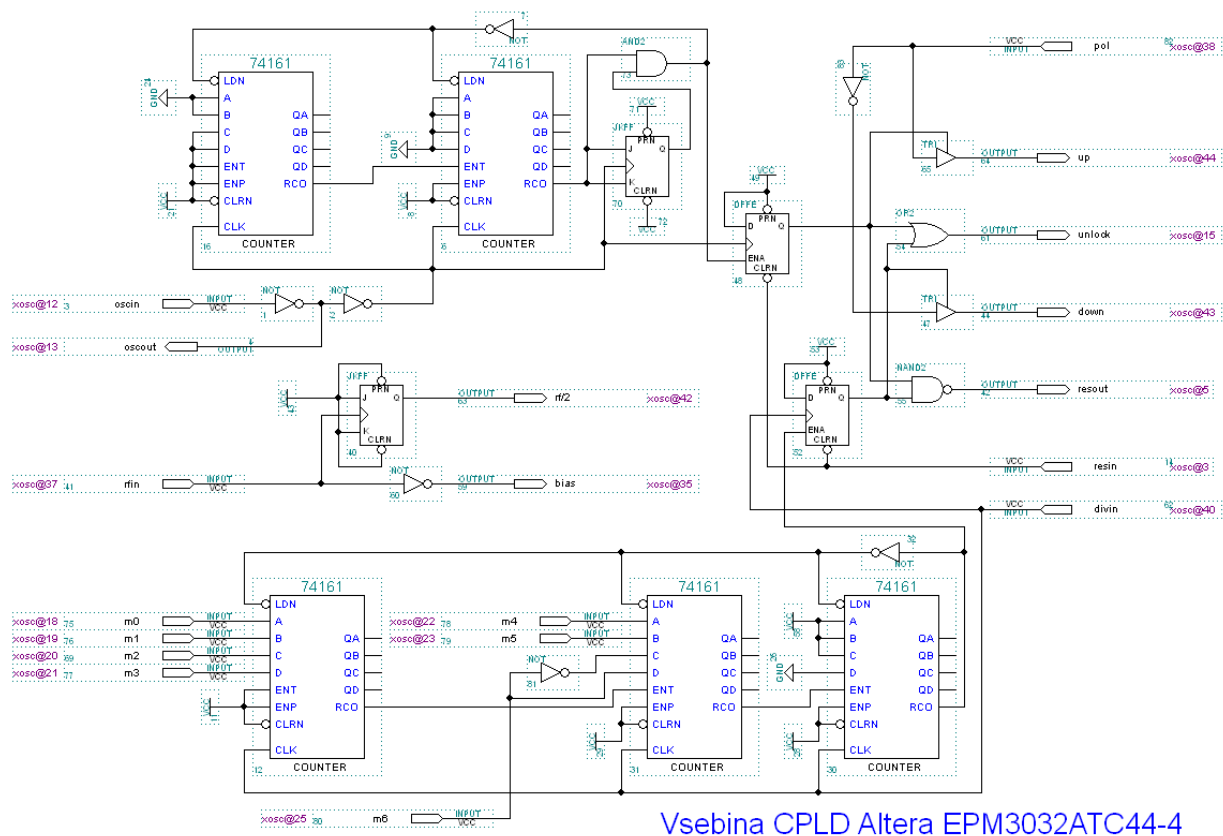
74161
LDN
A
B
C
D
ENT
ENP
CLRN
CLK
QA
QB
QC
QD
RCO
COUNTER
GND
VCC

74161
LDN
A
B
C
D
ENT
ENP
CLRN
CLK
QA
QB
QC
QD
RCO
COUNTER

NOT
AND2
VCC
JKFF
PRN
J
K
CLRN
Q

DFFE
PRN
D
ENA
CLRN
Q

NOT
VCC INPUT pol xosc@38
TRI OUTPUT up xosc@44
OR2 OUTPUT unlock xosc@15
TRI OUTPUT down xosc@43
DFFE NAND2 OUTPUT resout xosc@5
VCC INPUT resin xosc@3
VCC INPUT divin xosc@40

xosc@12 oscin INPUT VCC NOT NOT
xosc@13 oscout OUTPUT

JKFF PRN J K CLRN Q OUTPUT rf/2 xosc@42
xosc@37 rfin INPUT VCC NOT OUTPUT bias xosc@35

NOT
74161
xosc@18 m0 INPUT VCC
xosc@19 m1 INPUT VCC
xosc@20 m2 INPUT VCC
xosc@21 m3 INPUT VCC
LDN A B C D ENT ENP CLRN CLK QA QB QC QD RCO COUNTER

74161
xosc@22 m4 INPUT VCC
xosc@23 m5 INPUT VCC
NOT
LDN A B C D ENT ENP CLRN CLK QA QB QC QD RCO COUNTER

74161
GND
LDN A B C D ENT ENP CLRN CLK QA QB QC QD RCO COUNTER

xosc@25 m6 INPUT VCC

Vsebina CPLD Altera EPM3032ATC44-4